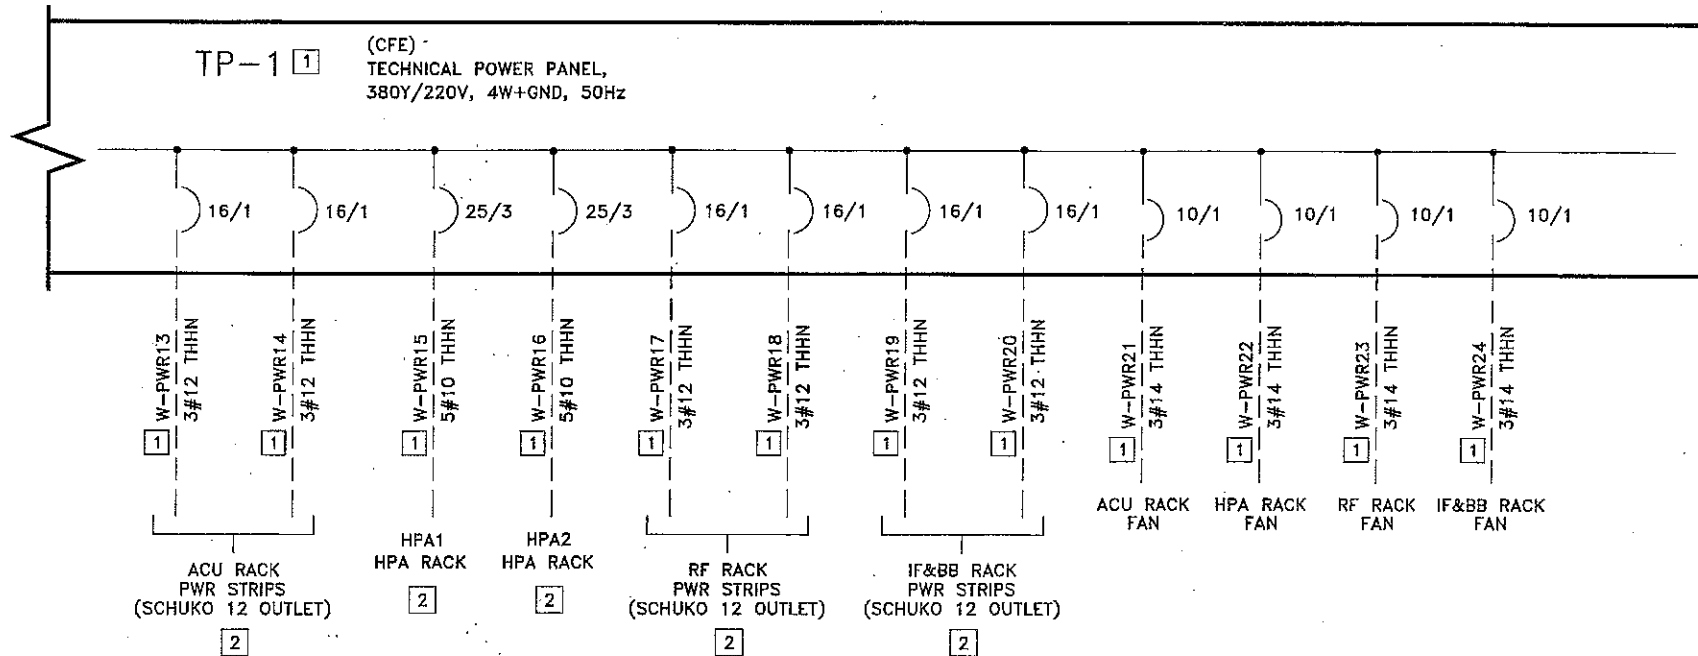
TP-1 1

(CFE)
TECHNICAL POWER PANEL,
380Y/220V, 4W+GND, 50Hz

16/1 16/1 25/3 25/3 16/1 16/1 16/1 16/1 10/1 10/1 10/1 10/1

W-PWR13 3#12 THHN 1
W-PWR14 3#12 THHN 1
W-PWR15 5#10 THHN 1
W-PWR16 5#10 THHN 1
W-PWR17 3#12 THHN 1
W-PWR18 3#12 THHN 1
W-PWR19 3#12 THHN 1
W-PWR20 3#12 THHN 1
W-PWR21 3#14 THHN 1
W-PWR22 3#14 THHN 1
W-PWR23 3#14 THHN 1
W-PWR24 3#14 THHN 1

ACU RACK FAN
HPA RACK FAN
RF RACK FAN
IF&BB RACK FAN

ACU RACK
PWR STRIPS
(SCHUKO 12 OUTLET)
2

HPA1
HPA RACK
2

HPA2
HPA RACK
2

RF RACK
PWR STRIPS
(SCHUKO 12 OUTLET)
2

IF&BB RACK
PWR STRIPS
(SCHUKO 12 OUTLET)
2